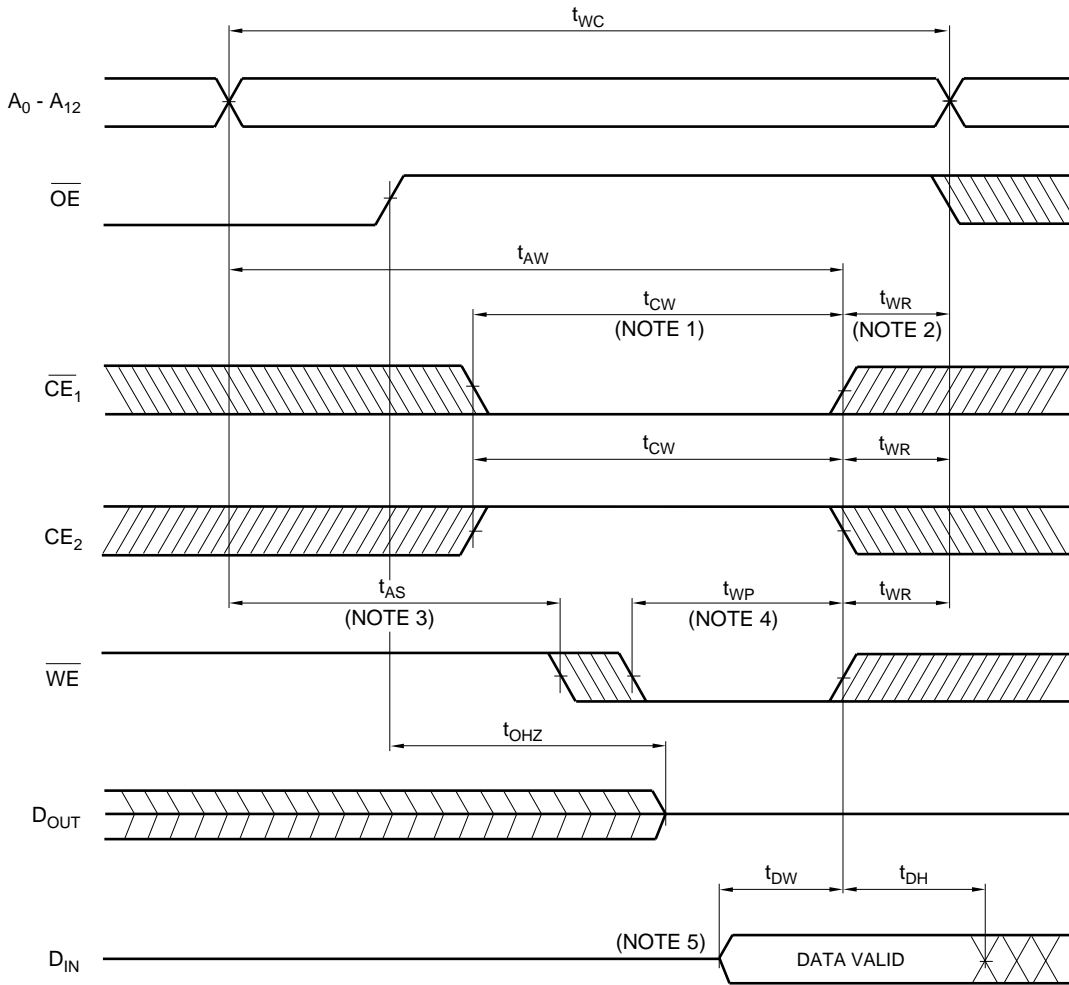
$t_{WC}$

$A_0$ - $A_{12}$

$\overline{OE}$

$t_{AW}$

$t_{CW}$
(NOTE 1)

$t_{WR}$
(NOTE 2)

$\overline{CE}_1$

$t_{CW}$

$t_{WR}$

$CE_2$

$t_{AS}$
(NOTE 3)

$t_{WP}$
(NOTE 4)

$t_{WR}$

$\overline{WE}$

$t_{OHZ}$

$D_{OUT}$

$t_{DW}$

$t_{DH}$

$D_{IN}$

(NOTE 5)

DATA VALID